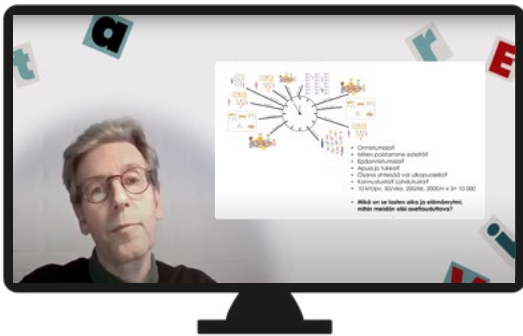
t
a
r
E
i

Onnistumiset
Miten poistamme esteitä?
Epäonnistumiset
Apua ja tukea?
Osana yhteisöä vai ulkopuolella?
Kannustukset/ palautukset
10 krt/pv, 50/vko, 200/kk, 2000/v x 5= 10 000

Mikä on se lasten aika ja elämänrytmi, mihin meidän pitäisi asettautua?